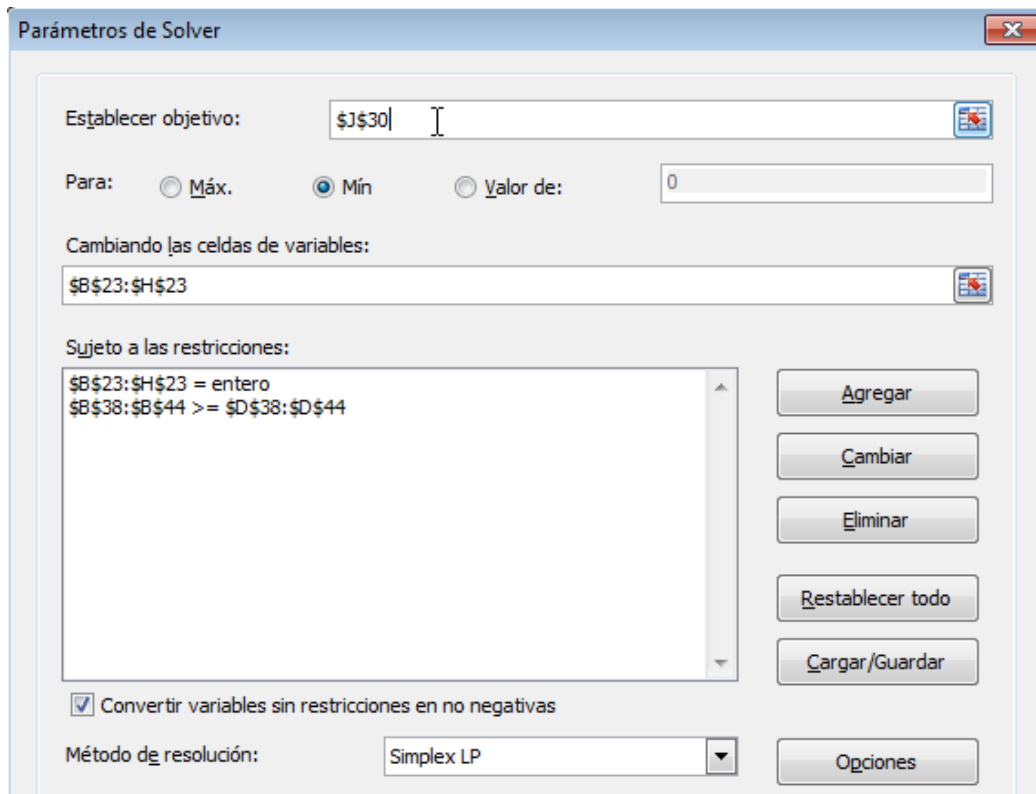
Parámetros de Solver

Establecer objetivo: $J$30

Para: Máx. Mín Valor de: 0

Cambiando las celdas de variables:
$B$23:$H$23

Sujeto a las restricciones:
$B$23:$H$23 = entero
$B$38:$B$44 >= $D$38:$D$44

Agregar
Cambiar
Eliminar
Restablecer todo
Cargar/Guardar

Convertir variables sin restricciones en no negativas

Método de resolución: Simplex LP

Opciones